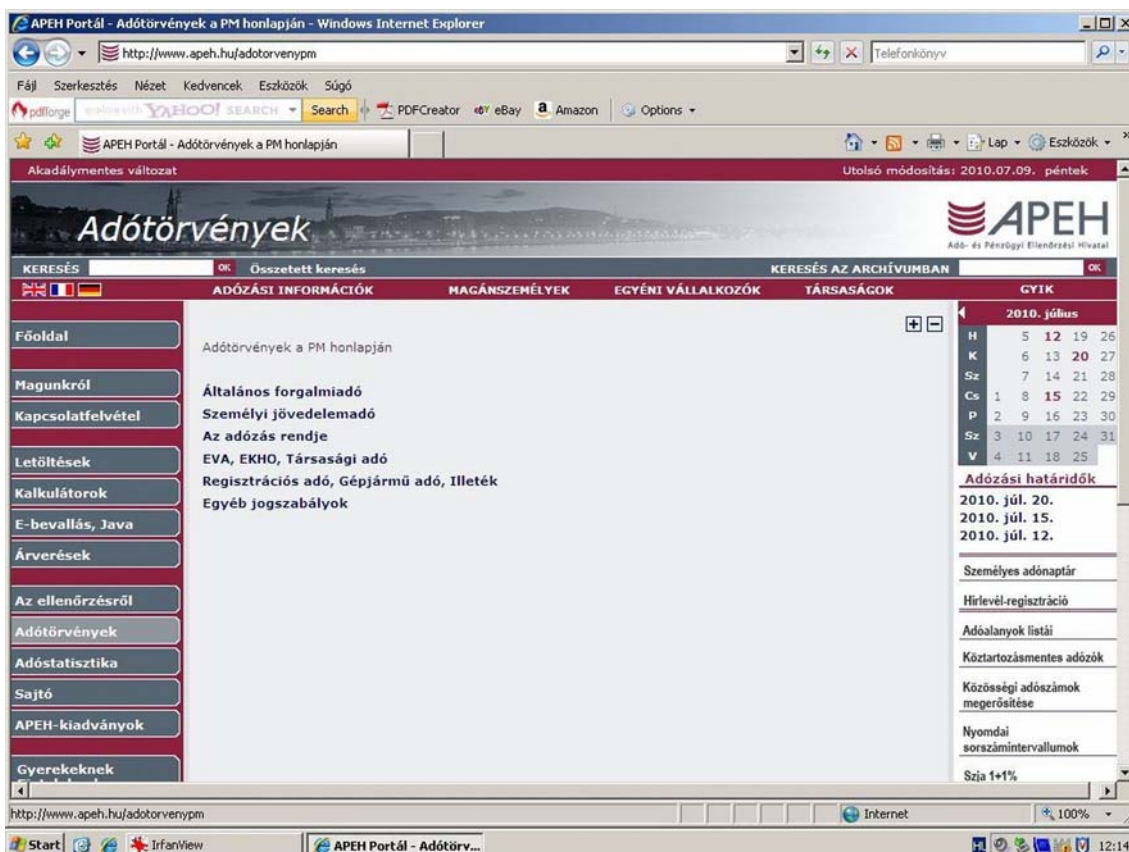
APEH Portál - Adótörvények a PM honlapján - Windows Internet Explorer

http://www.apeh.hu/adotorvenypm

Telefonkönyv

Fájl Szerkesztés Nézet Kedvencek Eszközök Súgó

pdfforge YAHOO! SEARCH Search PDFCreator eBay Amazon Options

APEH Portál - Adótörvények a PM honlapján

Lap Eszközök

Akadálymentes változat

Utolsó módosítás: 2010.07.09. péntek

Adótörvények

APEH
Adó- és Pénzügyi Ellenőrzési Hivatal

KERESÉS OK Összetett keresés

KERESÉS AZ ARCHÍVUMBAN OK

ADÓZÁSI INFORMÁCIÓK MAGÁNSZEMÉLYEK EGYÉNI VÁLLALKOZÓK TÁRSASÁGOK GYIK

Főoldal

Magunkról

Kapcsolatfelvétel

Letöltések

Kalkulátorok

E-bevallás, Java

Árverések

Az ellenőrzésről

Adótörvények

Adóstatisztika

Sajtó

APEH-kiadványok

Gyerekeknek

Adótörvények a PM honlapján

Általános forgalmiadó
Személyi jövedelemadó
Az adózás rendje
EVA, EKHO, Társasági adó
Regisztrációs adó, Gépjármű adó, Illeték
Egyéb jogszabályok

2010. július

| H | | 5 | 12 | 19 | 26 |
|---|---|---|---|---|---|
| K | | 6 | 13 | 20 | 27 |
| Sz | | 7 | 14 | 21 | 28 |
| Cs | 1 | 8 | 15 | 22 | 29 |
| P | 2 | 9 | 16 | 23 | 30 |
| Sz | 3 | 10 | 17 | 24 | 31 |
| V | 4 | 11 | 18 | 25 | |

Adózási határidők
2010. júl. 20.
2010. júl. 15.
2010. júl. 12.

Személyes adónaptár

Hírlevél-regisztráció

Adóalanyok listái

Köztartozásmentes adózók

Közösségi adószámok megerősítése

Nyomdai sorszámintervallumok

Szja 1+1%

http://www.apeh.hu/adotorvenypm

Internet

100%

Start IrfanView APEH Portál - Adótörv...

12:14